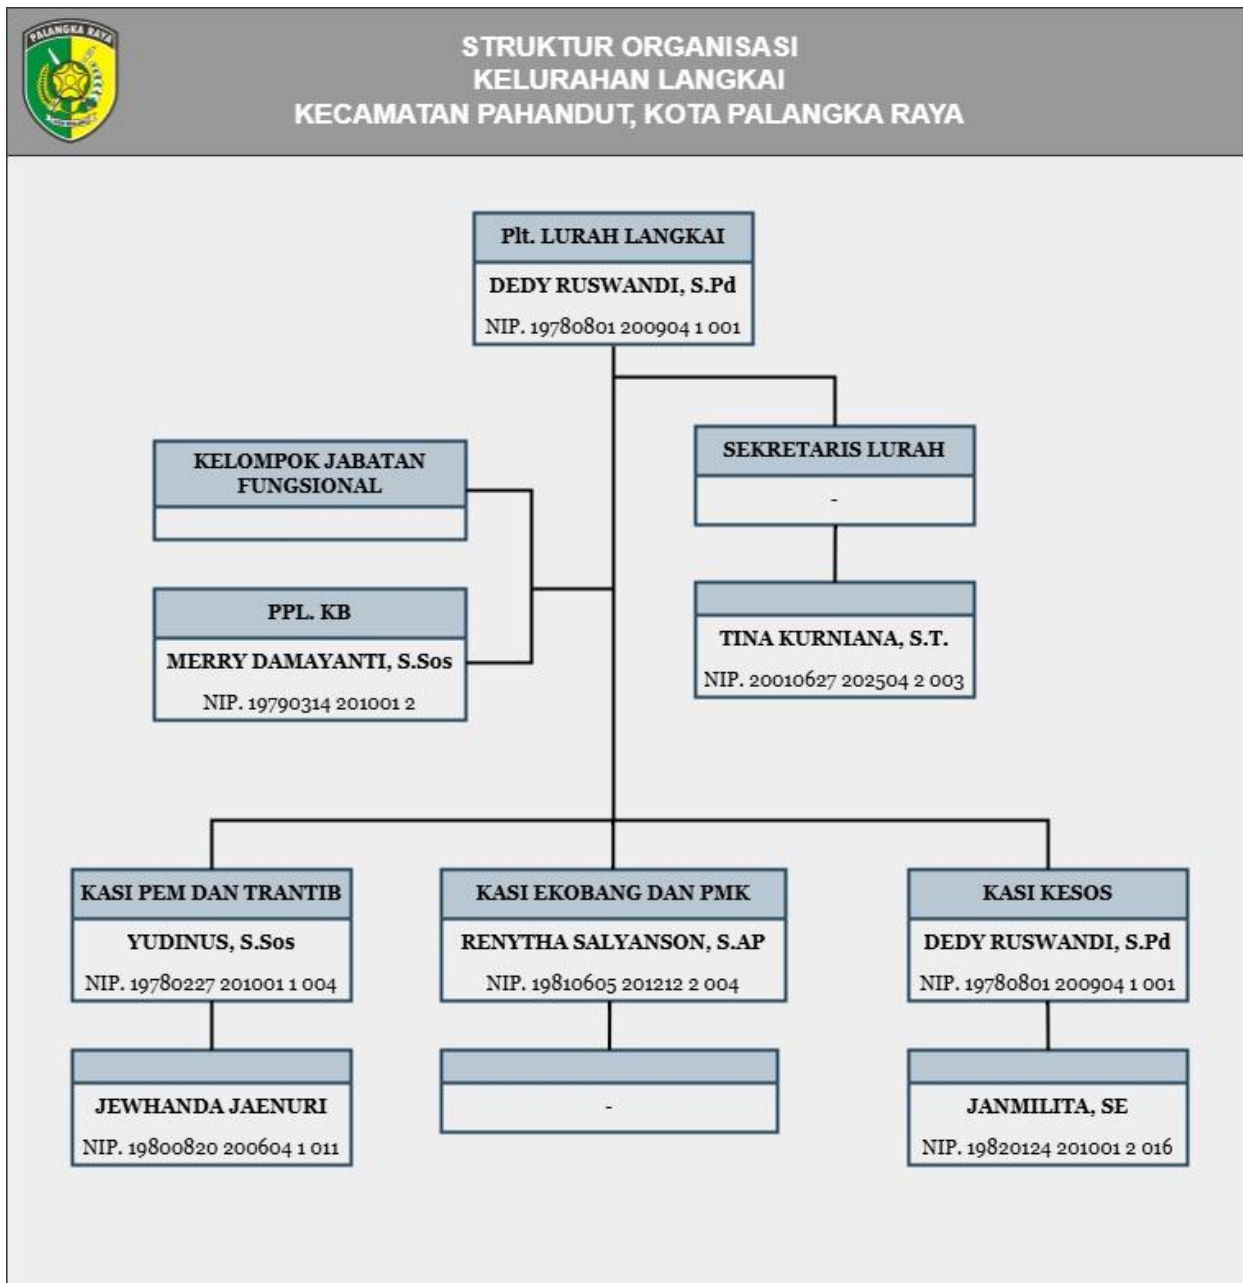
PALANGKA RAYA

STRUKTUR ORGANISASI
KELURAHAN LANGKAI
KECAMATAN PAHANDUT, KOTA PALANGKA RAYA

Plt. LURAH LANGKAI
DEDY RUSWANDI, S.Pd
NIP. 19780801 200904 1 001

KELOMPOK JABATAN FUNGSIONAL

SEKRETARIS LURAH
-

PPL. KB
MERRY DAMAYANTI, S.Sos
NIP. 19790314 201001 2

TINA KURNIANA, S.T.
NIP. 20010627 202504 2 003

KASI PEM DAN TRANTIB
YUDINUS, S.Sos
NIP. 19780227 201001 1 004

KASI EKOBANG DAN PMK
RENYTHA SALYANSON, S.AP
NIP. 19810605 201212 2 004

KASI KESOS
DEDY RUSWANDI, S.Pd
NIP. 19780801 200904 1 001

JEWHANDA JAENURI
NIP. 19800820 200604 1 011

-

JANMILITA, SE
NIP. 19820124 201001 2 016